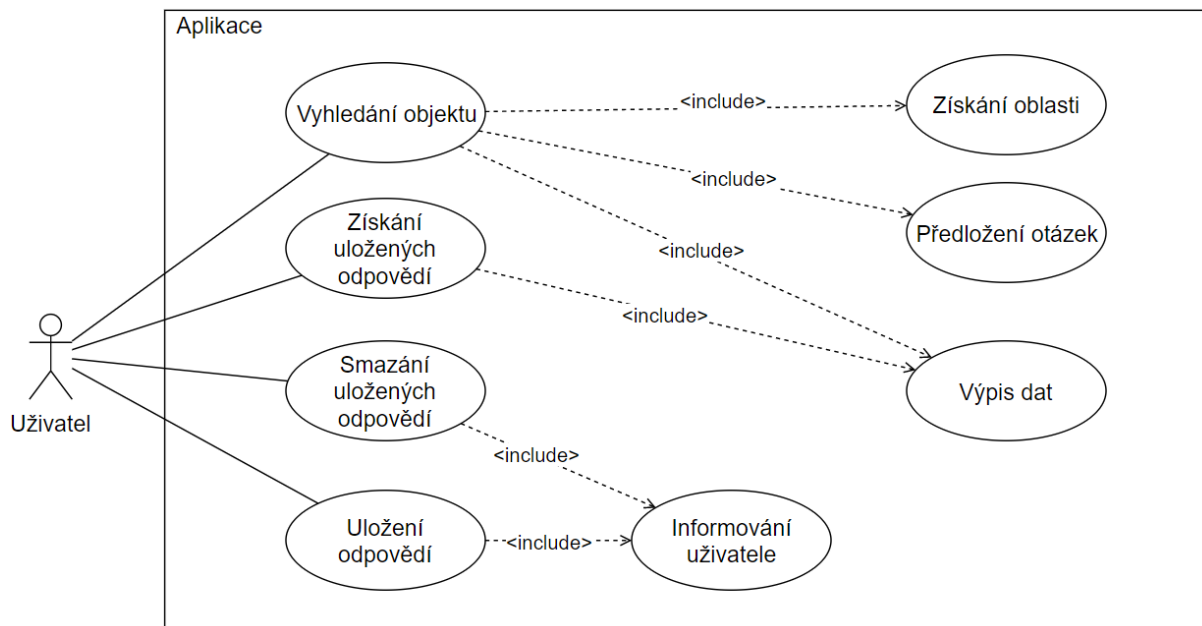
Aplikace

Vyhledání objektu

<include>

Získání oblasti

<include>

Předložení otázek

Získání uložených odpovědí

<include>

<include>

Výpis dat

Uživatel

Smazání uložených odpovědí

<include>

Uložení odpovědí

<include>

Informování uživatele